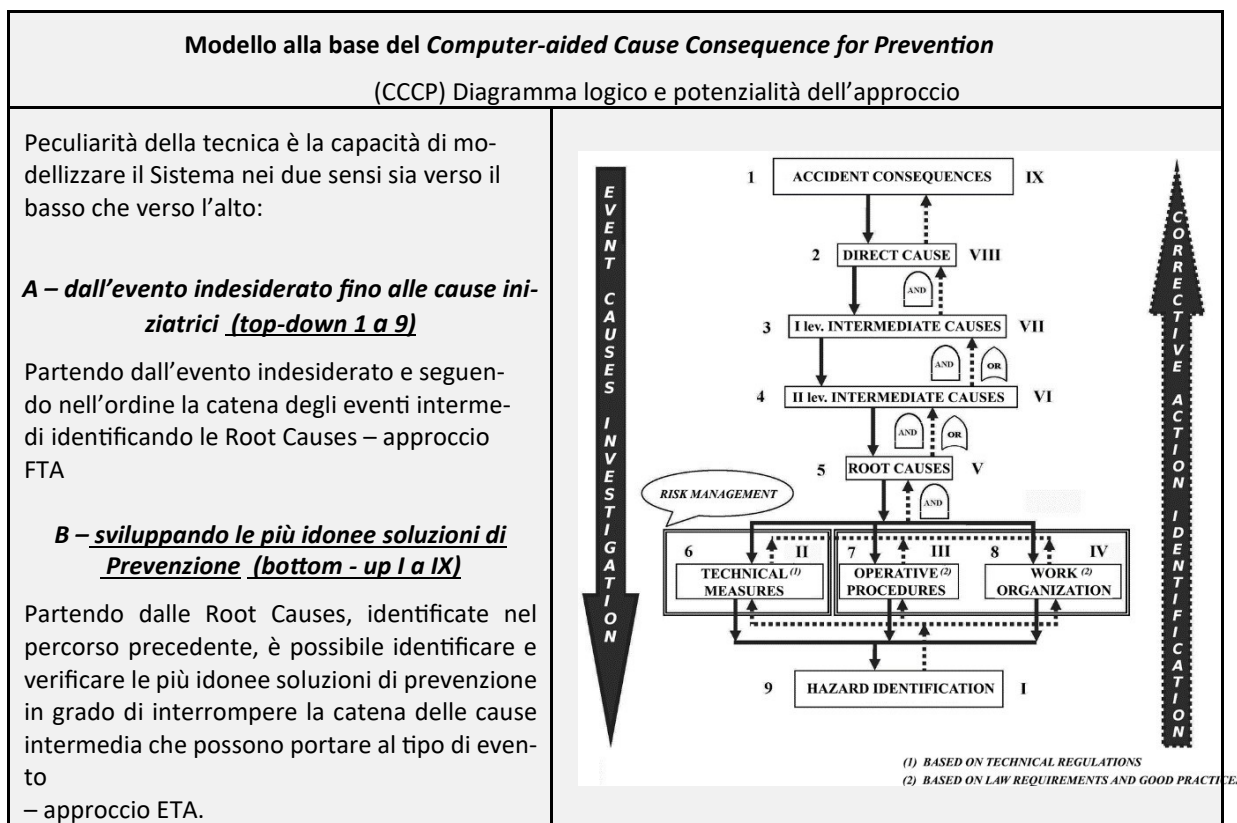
**Modello alla base del *Computer-aided Cause Consequence for Prevention***

(CCCP) Diagramma logico e potenzialità dell'approccio

Peculiarità della tecnica è la capacità di modellizzare il Sistema nei due sensi sia verso il basso che verso l'alto:

***A – dall'evento indesiderato fino alle cause iniziatrici (top-down 1 a 9)***

Partendo dall'evento indesiderato e seguendo nell'ordine la catena degli eventi intermedi identificando le Root Causes – approccio FTA

***B – sviluppando le più idonee soluzioni di Prevenzione (bottom - up I a IX)***

Partendo dalle Root Causes, identificate nel percorso precedente, è possibile identificare e verificare le più idonee soluzioni di prevenzione in grado di interrompere la catena delle cause intermedia che possono portare al tipo di evento

– approccio ETA.

EVENT CAUSES INVESTIGATION

1 ACCIDENT CONSEQUENCES IX

2 DIRECT CAUSE VIII

AND

3 I lev. INTERMEDIATE CAUSES VII

AND OR

4 II lev. INTERMEDIATE CAUSES VI

AND OR

5 ROOT CAUSES V

RISK MANAGEMENT

AND

6 II TECHNICAL$^{(1)}$ MEASURES

7 III OPERATIVE$^{(2)}$ PROCEDURES

8 IV WORK$^{(2)}$ ORGANIZATION

9 HAZARD IDENTIFICATION I

CORRECTIVE ACTION IDENTIFICATION

(1) BASED ON TECHNICAL REGULATIONS
(2) BASED ON LAW REQUIREMENTS AND GOOD PRACTICE